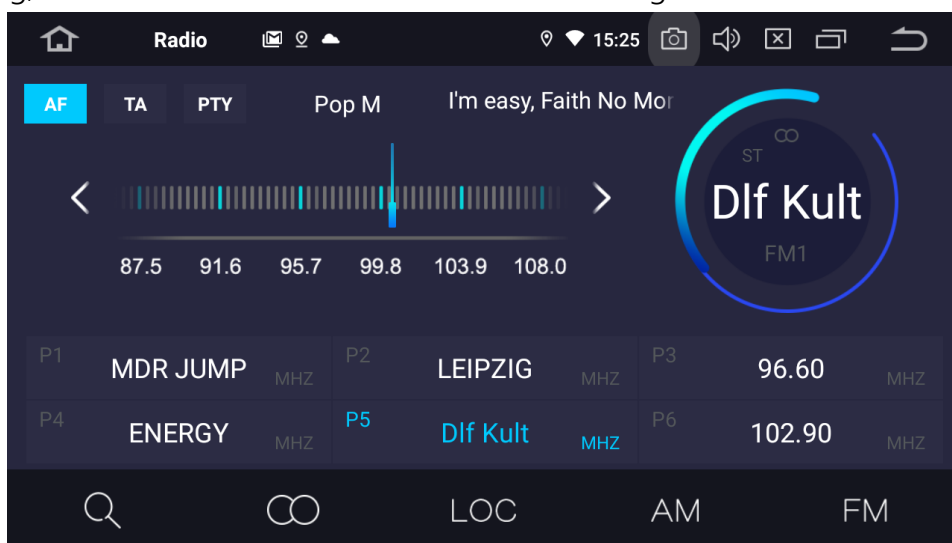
Radio 15:25

AF TA PTY Pop M I'm easy, Faith No Mor

87.5 91.6 95.7 99.8 103.9 108.0

ST
Dlf Kult
FM1

| P1 MDR JUMP MHZ | P2 LEIPZIG MHZ | P3 96.60 MHZ |
|---|---|---|
| P4 ENERGY MHZ | P5 Dlf Kult MHZ | P6 102.90 MHZ |

LOC AM FM